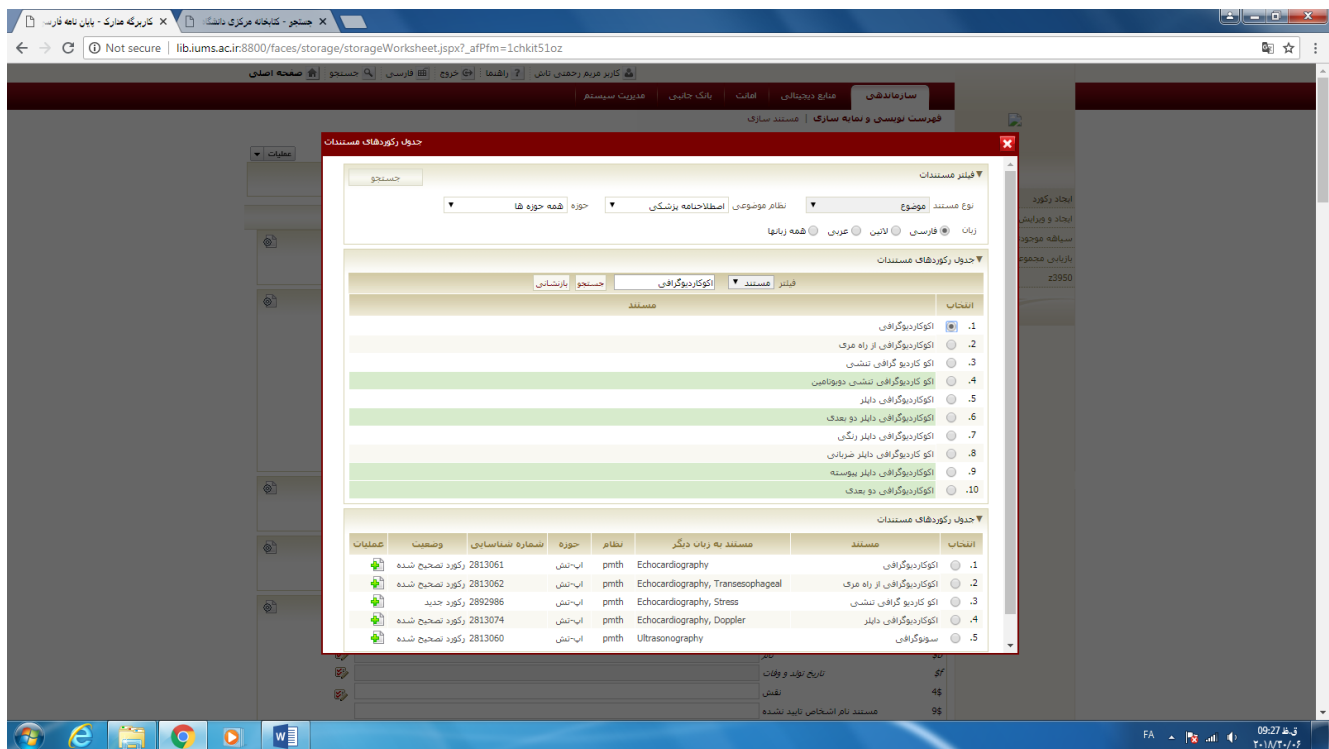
کاربرگه مدارک - پایان نامه فارس
جستجو - کتابخانه مرکزی دانشگا
Not secure | lib.iums.ac.ir:8800/faces/storage/storageWorksheet.jspx?_afPfm=1chkit51oz

کاربر مریم رحمتی تاش | راهنما | خروج | فارسی | جستجو | صفحه اصلی

سازماندهی | منابع دیجیتالی | امانت | بانک جانبی | مدیریت سیستم
فهرست نویسی و نمایه سازی | مستند سازی

عملیات

ایجاد رکورد
ایجاد و ویرایش
سیاهه موجود
بازیابی مجموعه
z3950

جدول رکوردهای مستندات

▼فیلتر مستندات
جستجو
نوع مستند موضوع ▼ نظام موضوعی اصطلاحنامه پزشکی ▼ حوزه همه حوزه ها ▼
زبان فارسی لاتین عربی همه زبانها

▼جدول رکوردهای مستندات
فیلتر مستند ▼ اکوکاردیوگرافی جستجو بازنشانی

| انتخاب | مستند |
|---|---|
| .1 | اکوکاردیوگرافی |
| .2 | اکوکاردیوگرافی از راه مری |
| .3 | اکو کاردیو گرافی تنشی |
| .4 | اکو کاردیوگرافی تنشی دوبوتامین |
| .5 | اکوکاردیوگرافی داپلر |
| .6 | اکوکاردیوگرافی داپلر دو بعدی |
| .7 | اکوکاردیوگرافی داپلر رنگی |
| .8 | اکو کاردیوگرافی داپلر ضربانی |
| .9 | اکوکاردیوگرافی داپلر پیوسته |
| .10 | اکوکاردیوگرافی دو بعدی |

▼جدول رکوردهای مستندات

| انتخاب | مستند | مستند به زبان دیگر | نظام | حوزه | شماره شناسایی | وضعیت | عملیات |
|---|---|---|---|---|---|---|---|
| .1 | اکوکاردیوگرافی | Echocardiography | pmth | اپ-تش | 2813061 | رکورد تصحیح شده | |
| .2 | اکوکاردیوگرافی از راه مری | Echocardiography, Transesophageal | pmth | اپ-تش | 2813062 | رکورد تصحیح شده | |
| .3 | اکو کاردیو گرافی تنشی | Echocardiography, Stress | pmth | اپ-تش | 2892986 | رکورد جدید | |
| .4 | اکوکاردیوگرافی داپلر | Echocardiography, Doppler | pmth | اپ-تش | 2813074 | رکورد تصحیح شده | |
| .5 | سونوگرافی | Ultrasonography | pmth | اپ-تش | 2813060 | رکورد تصحیح شده | |

تاریخ تولد و وفات $f
نقش $4
مستند نام اشخاص تایید نشده $9

FA 09:27 ق.ظ ۲۰۱۸/۳۰/۰۶